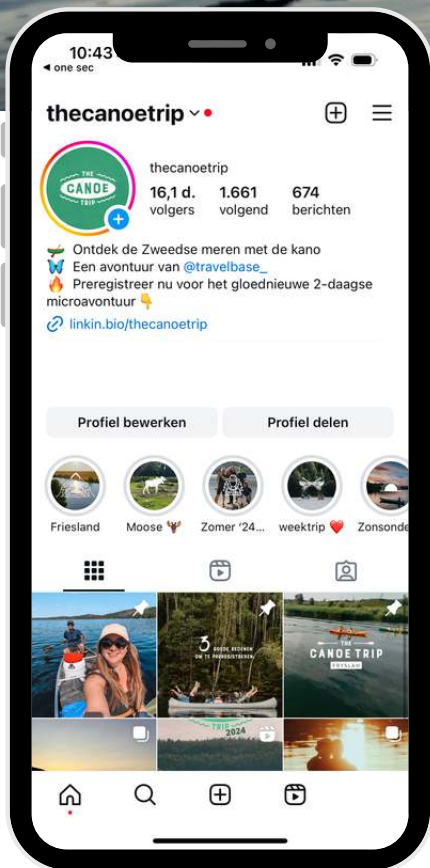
10:43
◂ one sec

thecanoetrip

THE CANOE TRIP

thecanoetrip
16,1 d. volgers
1.661 volgend
674 berichten

🛶 Ontdek de Zweedse meren met de kano
🦋 Een avontuur van @travelbase_
🔥 Preregistreer nu voor het gloednieuwe 2-daagse microavontuur 👇
🔗 linkin.bio/thecanoetrip

Profiel bewerken
Profiel delen

Friesland
Moose 🦌
Zomer '24...
weektrip ❤️
Zonsonde...

3 GOEDE REDENEN OM TE PREREGISTREREN

THE CANOE TRIP

TRIP 2024